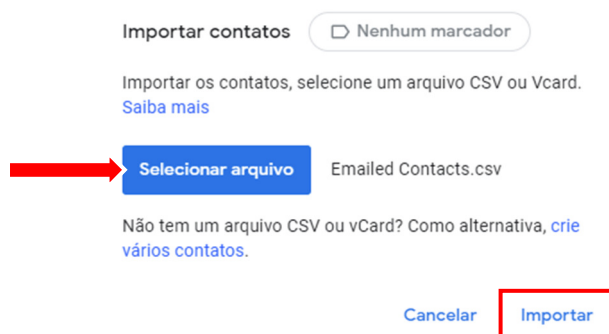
Importar contatos
Nenhum marcador

Importar os contatos, selecione um arquivo CSV ou Vcard. Saiba mais

Selecionar arquivo
Emailed Contacts.csv

Não tem um arquivo CSV ou vCard? Como alternativa, crie vários contatos.

Cancelar
Importar